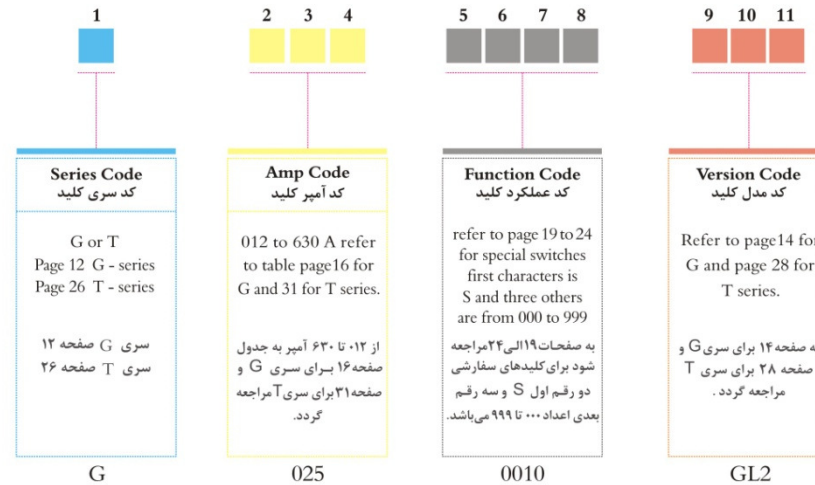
1

2 3 4

5 6 7 8

9 10 11

Series Code
کد سری کلید

G or T
Page 12 G - series
Page 26 T - series

سری G صفحه ۱۲
سری T صفحه ۲۶

G

Amp Code
کد آمپر کلید

012 to 630 A refer to table page16 for G and 31 for T series.

از ۰۱۲ تا ۶۳۰ آمپر به جدول صفحه۱۶ برای سری G و صفحه۳۱ برای سریT مراجعه گردد.

025

Function Code
کد عملکرد کلید

refer to page 19 to 24 for special switches first characters is S and three others are from 000 to 999

به صفحات۱۹الی۲۴مراجعه شود برای کلیدهای سفارشی دو رقم اول S و سه رقم بعدی اعداد ۰۰۰ تا ۹۹۹ می‌باشد.

0010

Version Code
کد مدل کلید

Refer to page14 for G and page 28 for T series.

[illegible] صفحه۱۴ برای سری G و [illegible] صفحه ۲۸ برای سری T مراجعه گردد.

GL2